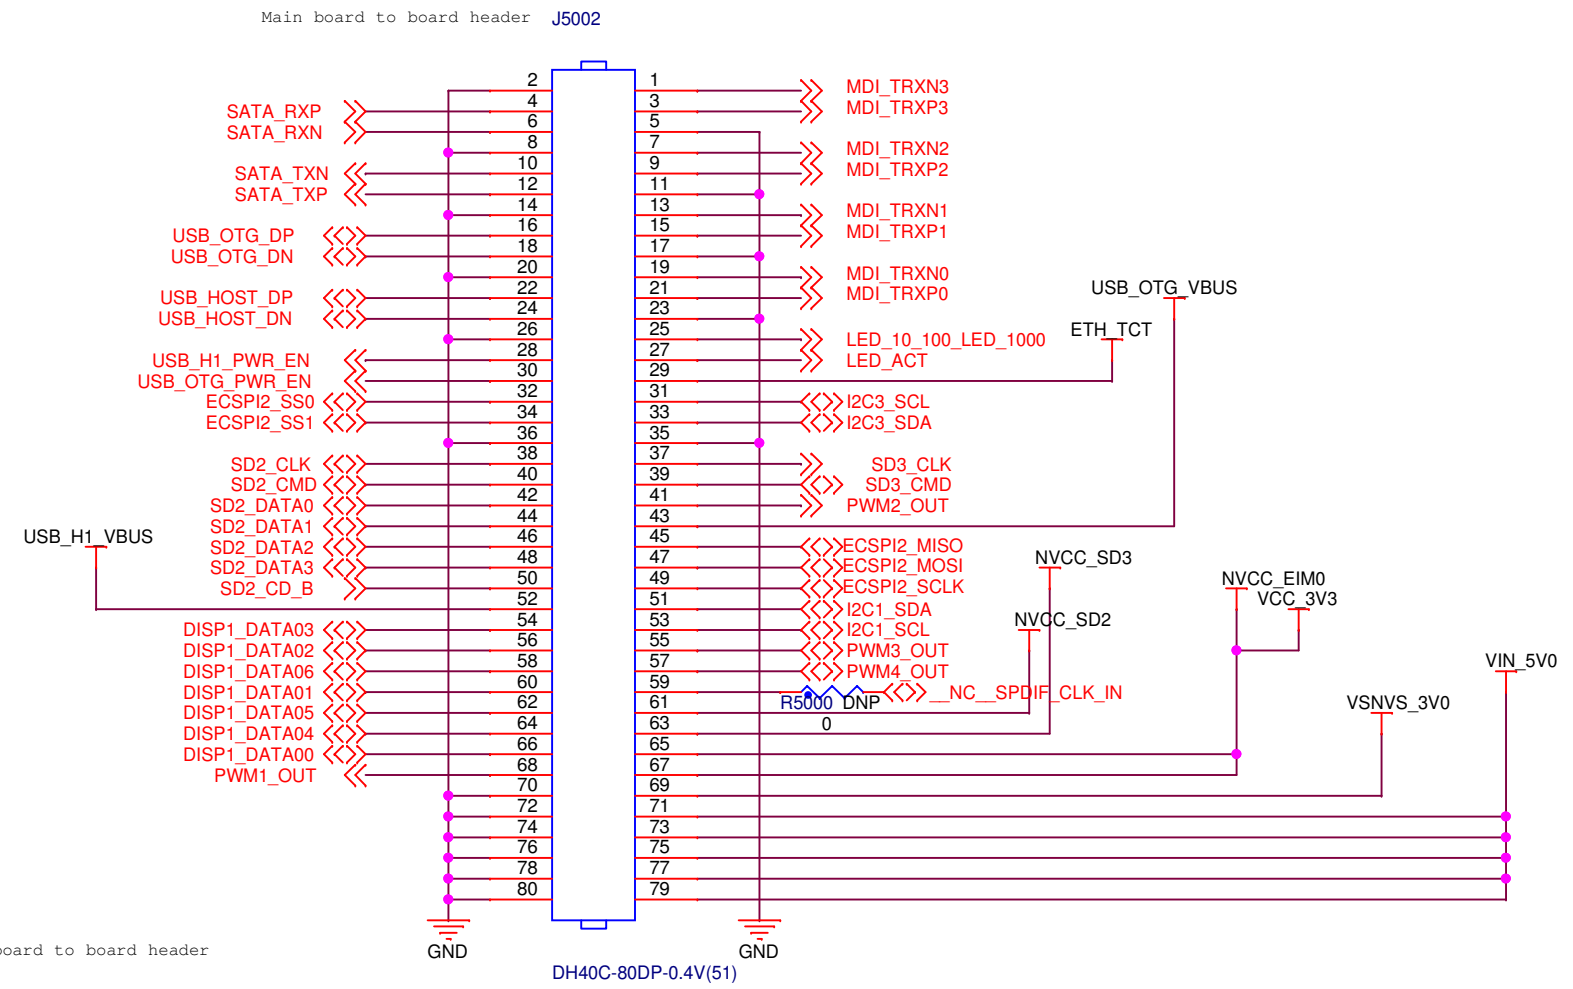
Main board to board header J5002

2 4 6 8 10 12 14 16 18 20 22 24 26 28 30 32 34 36 38 40 42 44 46 48 50 52 54 56 58 60 62 64 66 68 70 72 74 76 78 80

1 3 5 7 9 11 13 15 17 19 21 23 25 27 29 31 33 35 37 39 41 43 45 47 49 51 53 55 57 59 61 63 65 67 69 71 73 75 77 79

SATA_RXP
SATA_RXN
SATA_TXN
SATA_TXP
USB_OTG_DP
USB_OTG_DN
USB_HOST_DP
USB_HOST_DN
USB_H1_PWR_EN
USB_OTG_PWR_EN
ECSPI2_SS0
ECSPI2_SS1
SD2_CLK
SD2_CMD
SD2_DATA0
SD2_DATA1
SD2_DATA2
SD2_DATA3
SD2_CD_B
USB_H1_VBUS
DISP1_DATA03
DISP1_DATA02
DISP1_DATA06
DISP1_DATA01
DISP1_DATA05
DISP1_DATA04
DISP1_DATA00
PWM1_OUT

MDI_TRXN3
MDI_TRXP3
MDI_TRXN2
MDI_TRXP2
MDI_TRXN1
MDI_TRXP1
MDI_TRXN0
MDI_TRXP0
USB_OTG_VBUS
ETH_TCT
LED_10_100_LED_1000
LED_ACT
I2C3_SCL
I2C3_SDA
SD3_CLK
SD3_CMD
PWM2_OUT
ECSPI2_MISO
ECSPI2_MOSI
ECSPI2_SCLK
NVCC_SD3
I2C1_SDA
I2C1_SCL
NVCC_SD2
NVCC_EIM0
VCC_3V3
PWM3_OUT
PWM4_OUT
VIN_5V0
R5000 DNP
0
__NC__SPDIF_CLK_IN
VSNVS_3V0

board to board header
GND
GND
DH40C-80DP-0.4V(51)